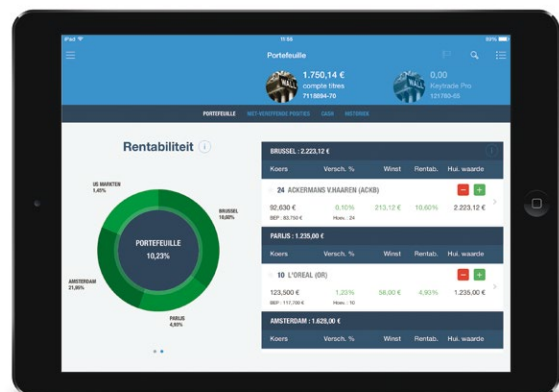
iPad 11:56 60%

Portefeuille

1.750,14 €
compte titres
7118894-70

0,00
Keytrade Pro
121760-65

PORTEFEUILLE NIET VERSPERDE POSITIES CASH HISTORIEK

Rentabiliteit

US MARKTEN 1,40%

BRUSSEL 10,60%

PORTEFEUILLE 10,23%

AMSTERDAM 21,85%

PARIJS 4,93%

BRUSSEL : 2.223,12 €

| Koers | Versch. % | Winst | Rentab. | Hui. waarde |
|---|---|---|---|---|
| 24 ACKERMANS V.HAAREN (ACKB) | | | | |
| 92,630 € | 0,10% | 213,12 € | 10,60% | 2.223,12 € |
| BEP : 83,750 € | Hoev. : 24 | | | |

PARIJS : 1.235,00 €

| Koers | Versch. % | Winst | Rentab. | Hui. waarde |
|---|---|---|---|---|
| 10 L'OREAL (OR) | | | | |
| 123,500 € | 1,23% | 58,00 € | 4,93% | 1.235,00 € |
| BEP : 117,700 € | Hoev. : 10 | | | |

AMSTERDAM : 1.628,00 €

| Koers | Versch. % | Winst | Rentab. | Hui. waarde |
|---|---|---|---|---|